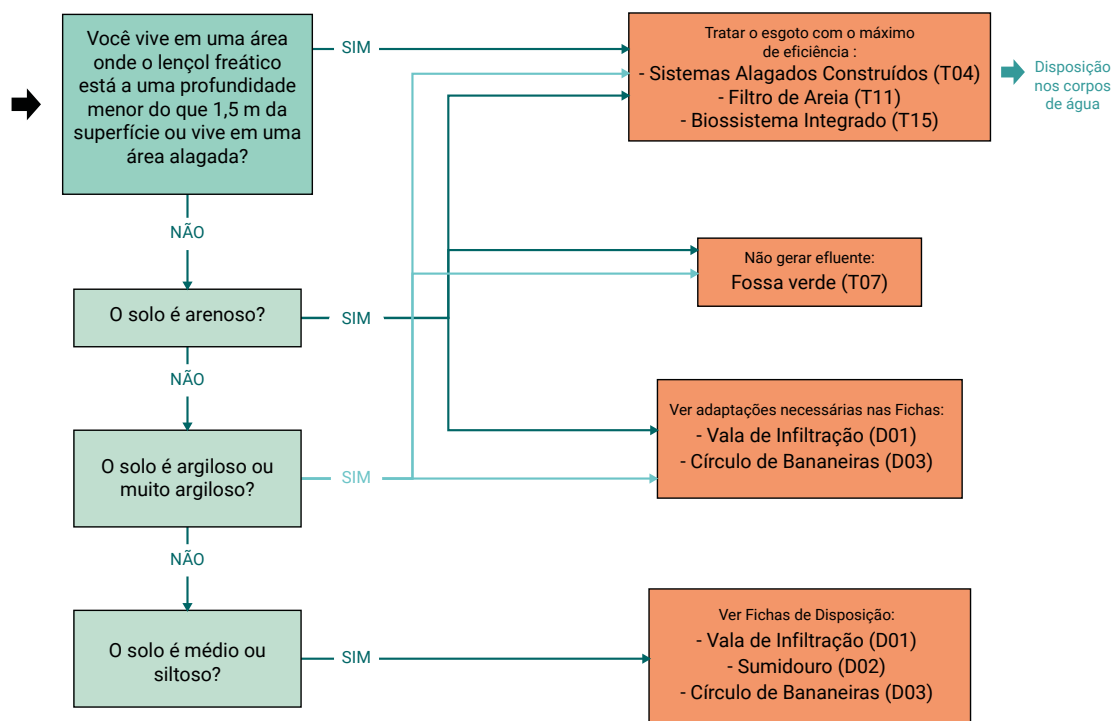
Você vive em uma área onde o lençol freático está a uma profundidade menor do que 1,5 m da superfície ou vive em uma área alagada?

SIM

Tratar o esgoto com o máximo de eficiência :
- Sistemas Alagados Construídos (T04)
- Filtro de Areia (T11)
- Biossistema Integrado (T15)

Disposição nos corpos de água

NÃO

O solo é arenoso?

SIM

Não gerar efluente:
Fossa verde (T07)

NÃO

O solo é argiloso ou muito argiloso?

SIM

Ver adaptações necessárias nas Fichas:
- Vala de Infiltração (D01)
- Círculo de Bananeiras (D03)

NÃO

O solo é médio ou siltoso?

SIM

Ver Fichas de Disposição:
- Vala de Infiltração (D01)
- Sumidouro (D02)
- Círculo de Bananeiras (D03)